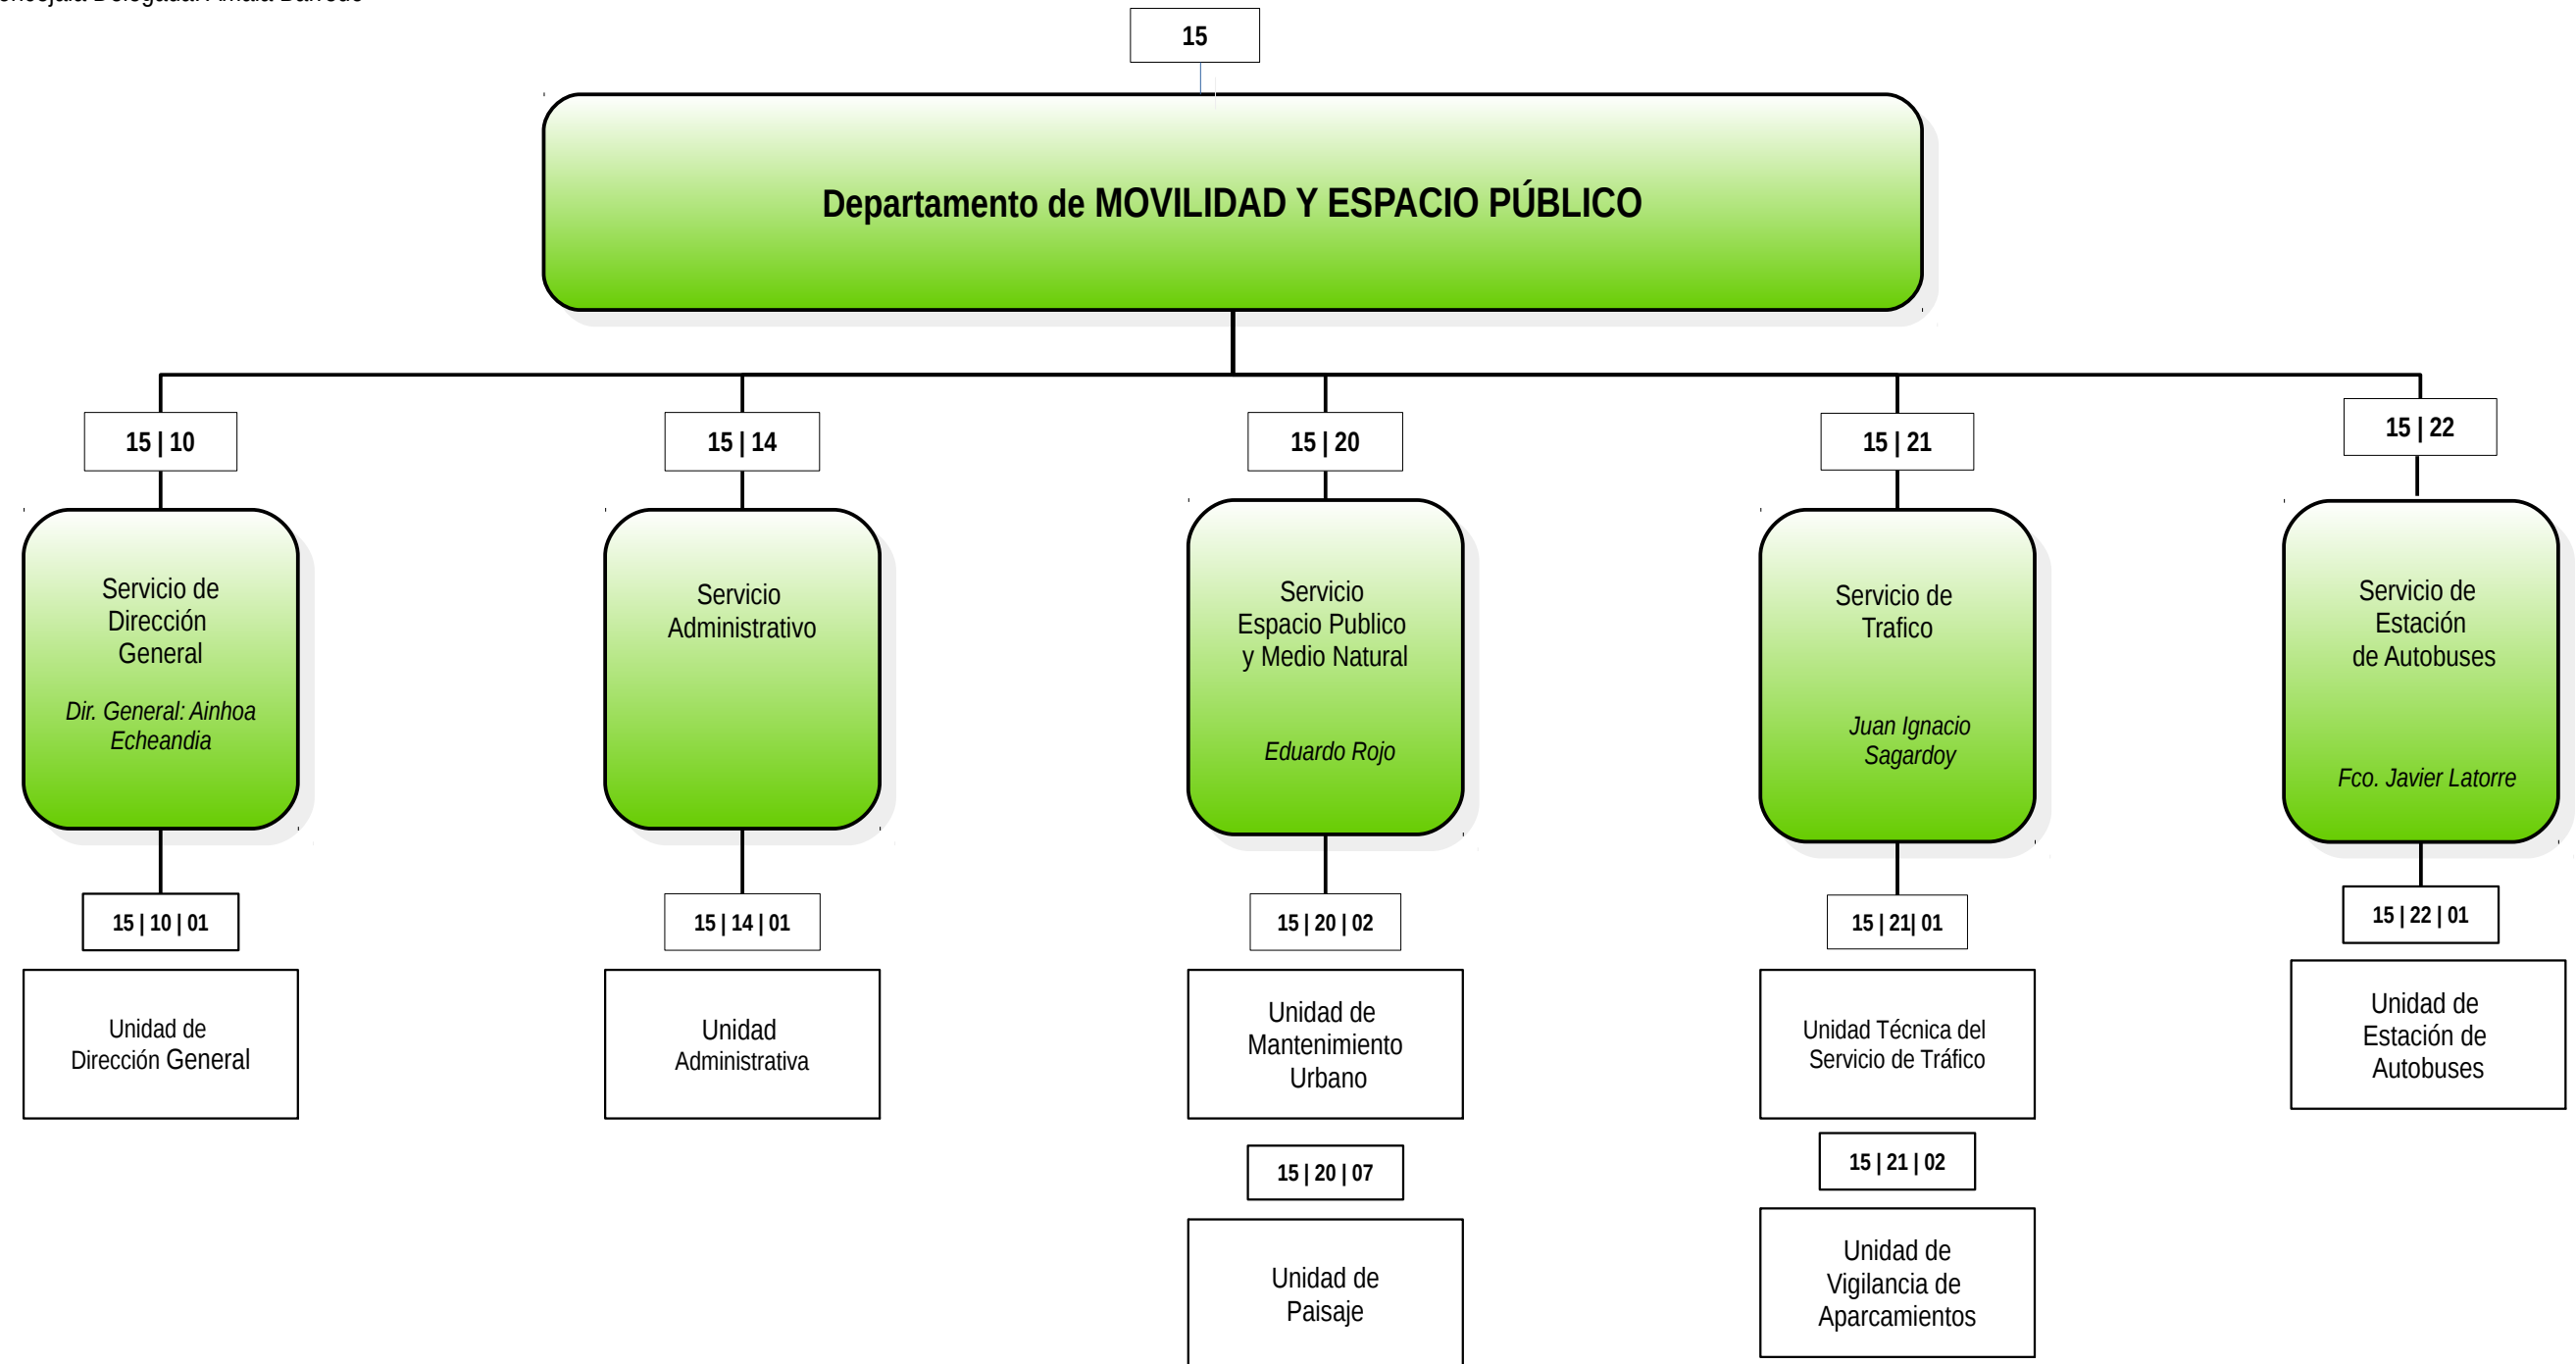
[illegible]

15

Departamento de MOVILIDAD Y ESPACIO PÚBLICO

15 | 10

Servicio de Dirección General

Dir. General: Ainhoa Echeandia

15 | 10 | 01

Unidad de Dirección General

15 | 14

Servicio Administrativo

15 | 14 | 01

Unidad Administrativa

15 | 20

Servicio Espacio Publico y Medio Natural

Eduardo Rojo

15 | 20 | 02

Unidad de Mantenimiento Urbano

15 | 20 | 07

Unidad de Paisaje

15 | 21

Servicio de Trafico

Juan Ignacio Sagardoy

15 | 21| 01

Unidad Técnica del Servicio de Tráfico

15 | 21 | 02

Unidad de Vigilancia de Aparcamientos

15 | 22

Servicio de Estación de Autobuses

Fco. Javier Latorre

15 | 22 | 01

Unidad de Estación de Autobuses